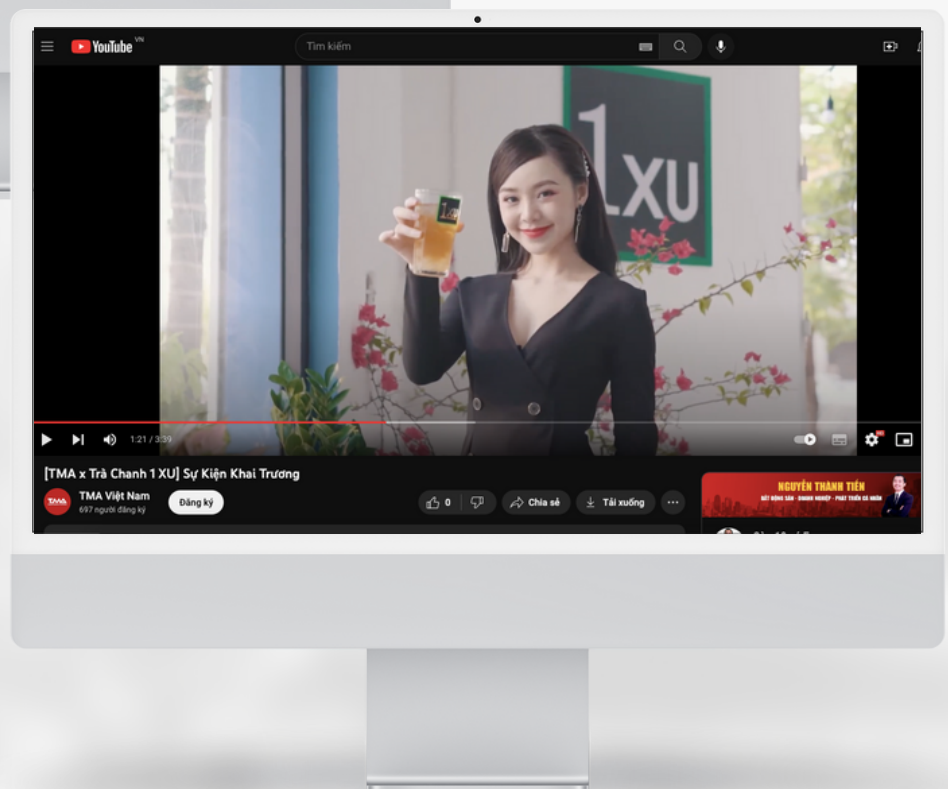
YouTube VN

Tìm kiếm

1XU

1:21 / 3:39

[TMA x Trà Chanh 1 XU] Sự Kiện Khai Trương

TMA

TMA Việt Nam
697 người đăng ký

Đăng ký

0

Chia sẻ

Tải xuống

NGUYỄN THÀNH TIẾN
BẤT ĐỘNG SẢN · DOANH NGHIỆP · PHÁT TRIỂN CÁ NHÂN